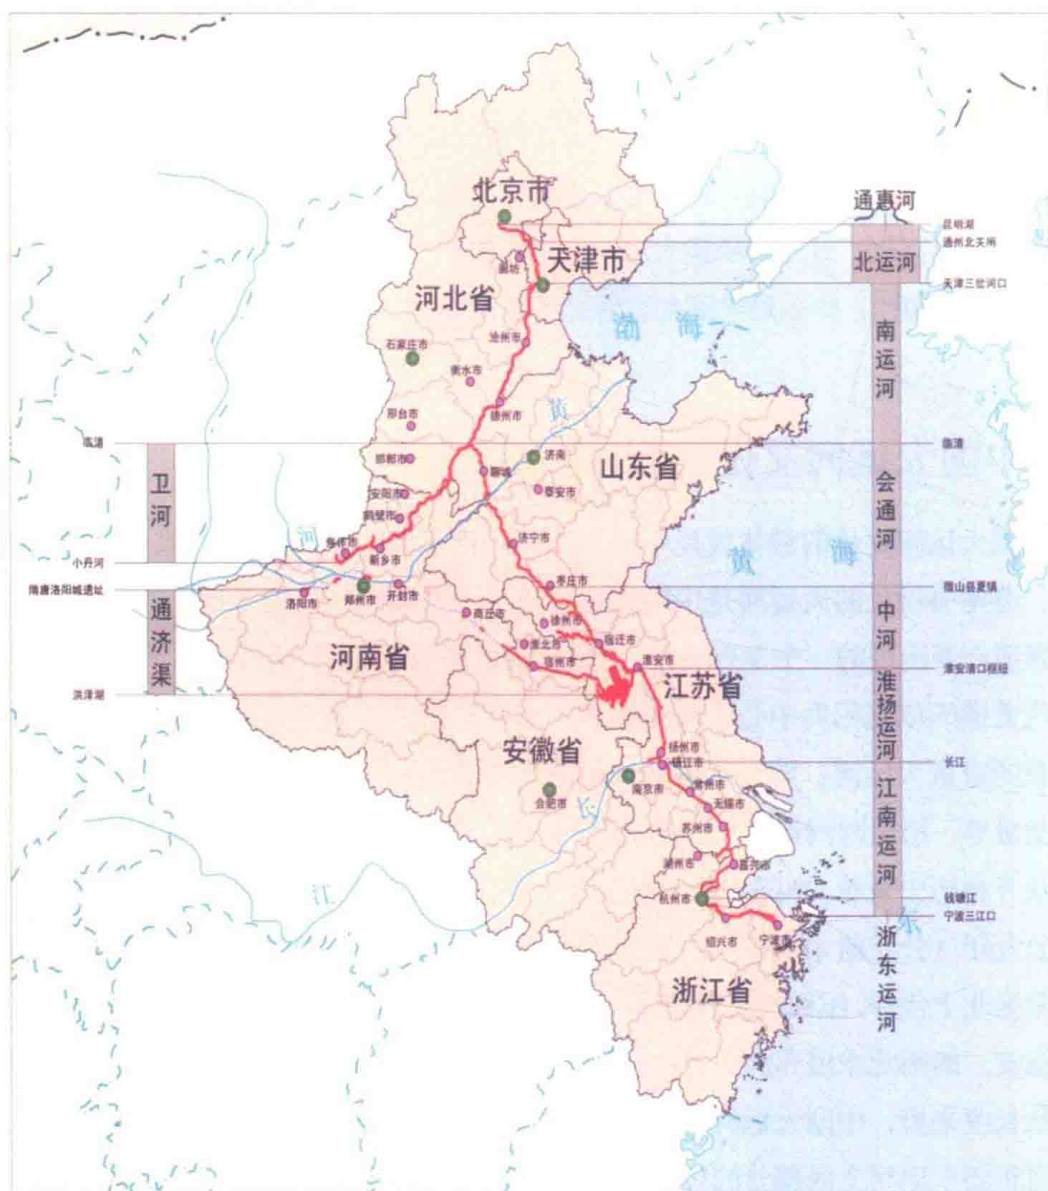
北京市
天津市
河北省
山东省
河南省
江苏省
安徽省
浙江省
渤海
黄海
黄
河
江
长
通惠河
北运河
南运河
会通河
中河
淮扬运河
江南运河
浙东运河
卫河
通济渠
昆明湖
通州北关闸
天津三岔河口
临清
微山县夏镇
淮安清口枢纽
长江
钱塘江
宁波三江口
临清
小丹河
隋唐洛阳城遗址
洪泽湖
廊坊
沧州市
石家庄市
衡水市
邢台市
德州市
邯郸市
聊城
济南
泰安市
安阳市
鹤壁市
焦作市
新乡市
济宁市
洛阳市
郑州市
开封市
枣庄市
商丘市
徐州市
淮北市
宿迁市
宿州市
淮安市
扬州市
镇江市
南京市
合肥市
常州市
无锡市
苏州市
湖州市
嘉兴市
杭州市
绍兴市
宁波市